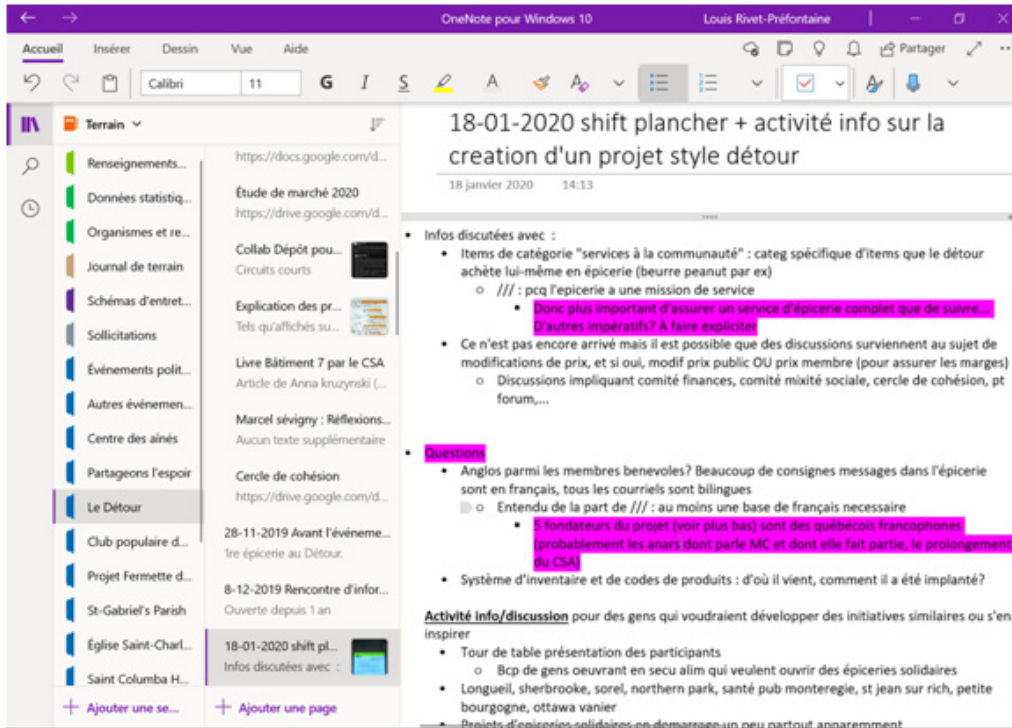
OneNote pour Windows 10
Louis Rivet-Préfontaine

Accueil Insérer Dessin Vue Aide
Partager

Calibri 11 G I S A

Terrain

Renseignements...
Données statistiq...
Organismes et re...
Journal de terrain
Schémas d'entret...
Sollicitations
Événements polit...
Autres événemen...
Centre des aînés
Partageons l'espoir
Le Détour
Club populaire d...
Projet Fermette d...
St-Gabriel's Parish
Église Saint-Charl...
Saint Columba H...
Ajouter une se...

https://docs.google.com/d...
Étude de marché 2020
https://drive.google.com/d...
Collab Dépôt pou...
Circuits courts
Explication des pr...
Tels qu'affichés su...
Livre Bâtiment 7 par le CSA
Article de Anna kruzynski (...
Marcel sévigny : Réflexions...
Aucun texte supplémentaire
Cercle de cohésion
https://drive.google.com/d...
28-11-2019 Avant l'événeme...
1re épicerie au Détour.
8-12-2019 Rencontre d'infor...
Ouverte depuis 1 an
18-01-2020 shift pl...
Infos discutées avec :
Ajouter une page

18-01-2020 shift plancher + activité info sur la creation d'un projet style détour
18 janvier 2020 14:13

- Infos discutées avec :
 - Items de catégorie "services à la communauté" : categ spécifique d'items que le détour achète lui-même en épicerie (beurre peanut par ex)
 - /// : pcq l'epicerie a une mission de service
 - Donc plus important d'assurer un service d'épicerie complet que de suivre... D'autres impératifs? À faire expliciter
 - Ce n'est pas encore arrivé mais il est possible que des discussions surviennent au sujet de modifications de prix, et si oui, modif prix public OU prix membre (pour assurer les marges)
 - Discussions impliquant comité finances, comité mixité sociale, cercle de cohésion, pt forum,...

- Questions
 - Anglos parmi les membres benevoles? Beaucoup de consignes messages dans l'épicerie sont en français, tous les courriels sont bilingues
 - Entendu de la part de /// : au moins une base de français necessaire
 - 5 fondateurs du projet (voir plus bas) sont des québécois francophones (probablement les anars dont parle MC et dont elle fait partie, le prolongement du CSA)
 - Système d'inventaire et de codes de produits : d'où il vient, comment il a été implanté?

Activité info/discussion pour des gens qui voudraient développer des initiatives similaires ou s'en inspirer
- Tour de table présentation des participants
 - Bcp de gens oeuvrant en secu alim qui veulent ouvrir des épiceries solidaires
- Longueil, sherbrooke, sorel, northern park, santé pub monteregie, st jean sur rich, petite bourgogne, ottawa vanier
- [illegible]